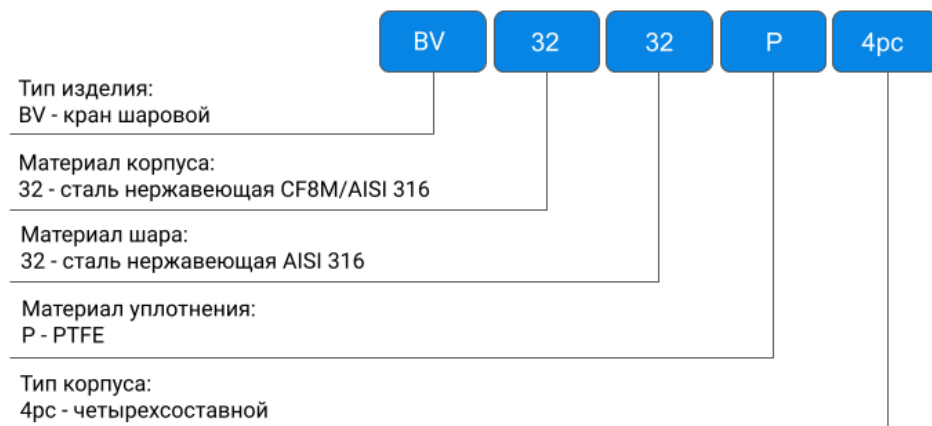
BV 32 32 P 4pc

Тип изделия:
BV - кран шаровой

Материал корпуса:
32 - сталь нержавеющая CF8M/AISI 316

Материал шара:
32 - сталь нержавеющая AISI 316

Материал уплотнения:
P - PTFE

Тип корпуса:
4pc - четырехсоставной